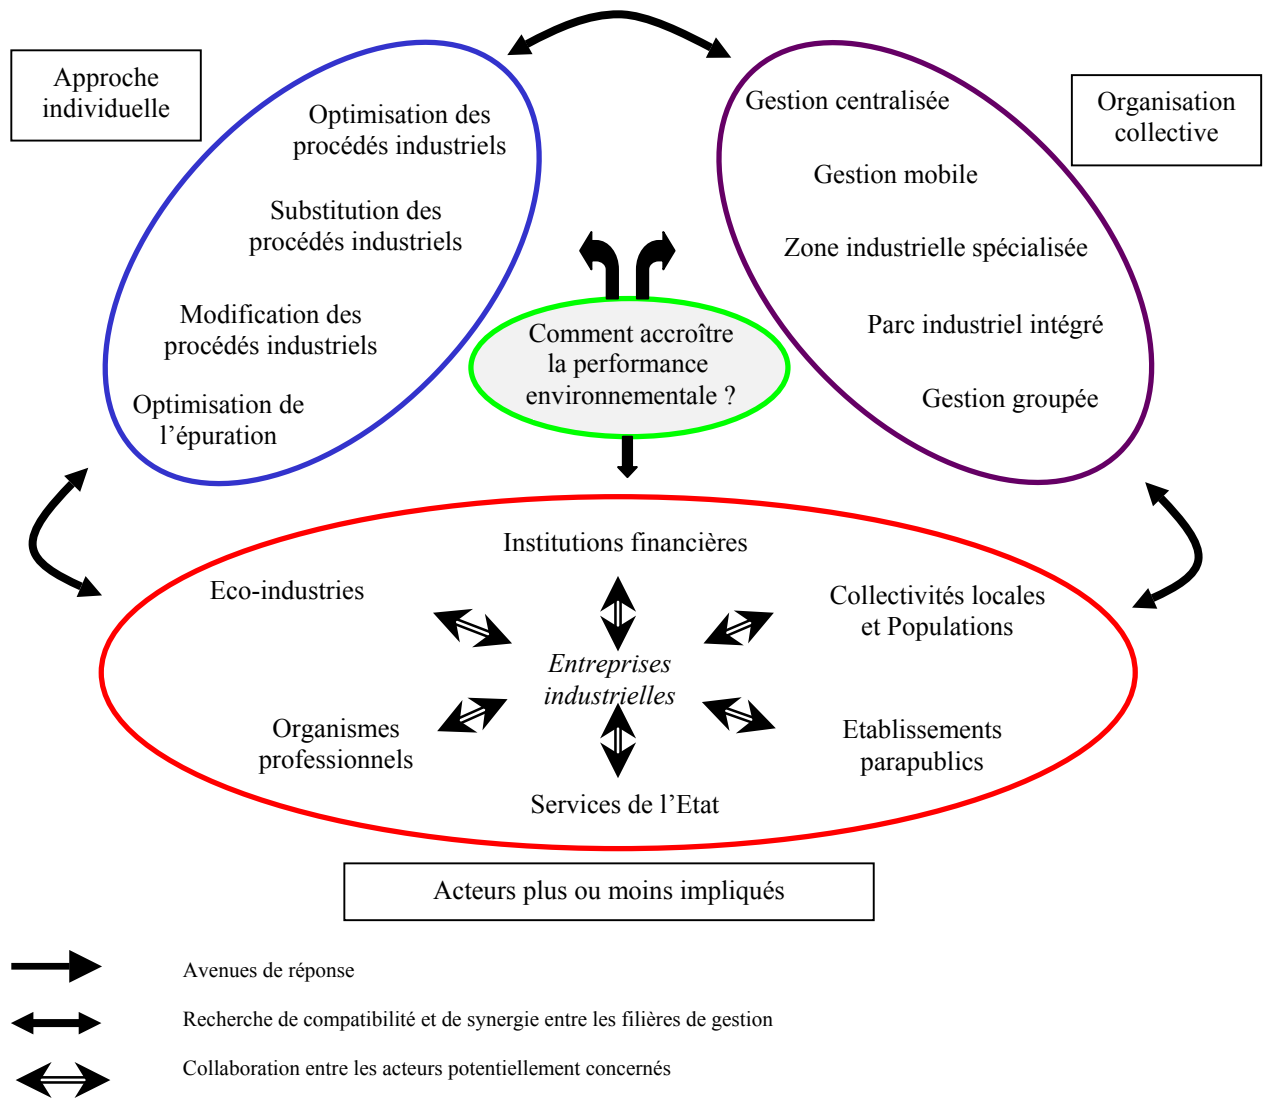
Approche individuelle

Optimisation des procédés industriels

Substitution des procédés industriels

Modification des procédés industriels

Optimisation de l'épuration

Organisation collective

Gestion centralisée

Gestion mobile

Zone industrielle spécialisée

Parc industriel intégré

Gestion groupée

Comment accroître la performance environnementale ?

Institutions financières

Eco-industries

Collectivités locales et Populations

*Entreprises industrielles*

Organismes professionnels

Etablissements parapublics

Services de l'Etat

Acteurs plus ou moins impliqués

Avenues de réponse

Recherche de compatibilité et de synergie entre les filières de gestion

Collaboration entre les acteurs potentiellement concernés